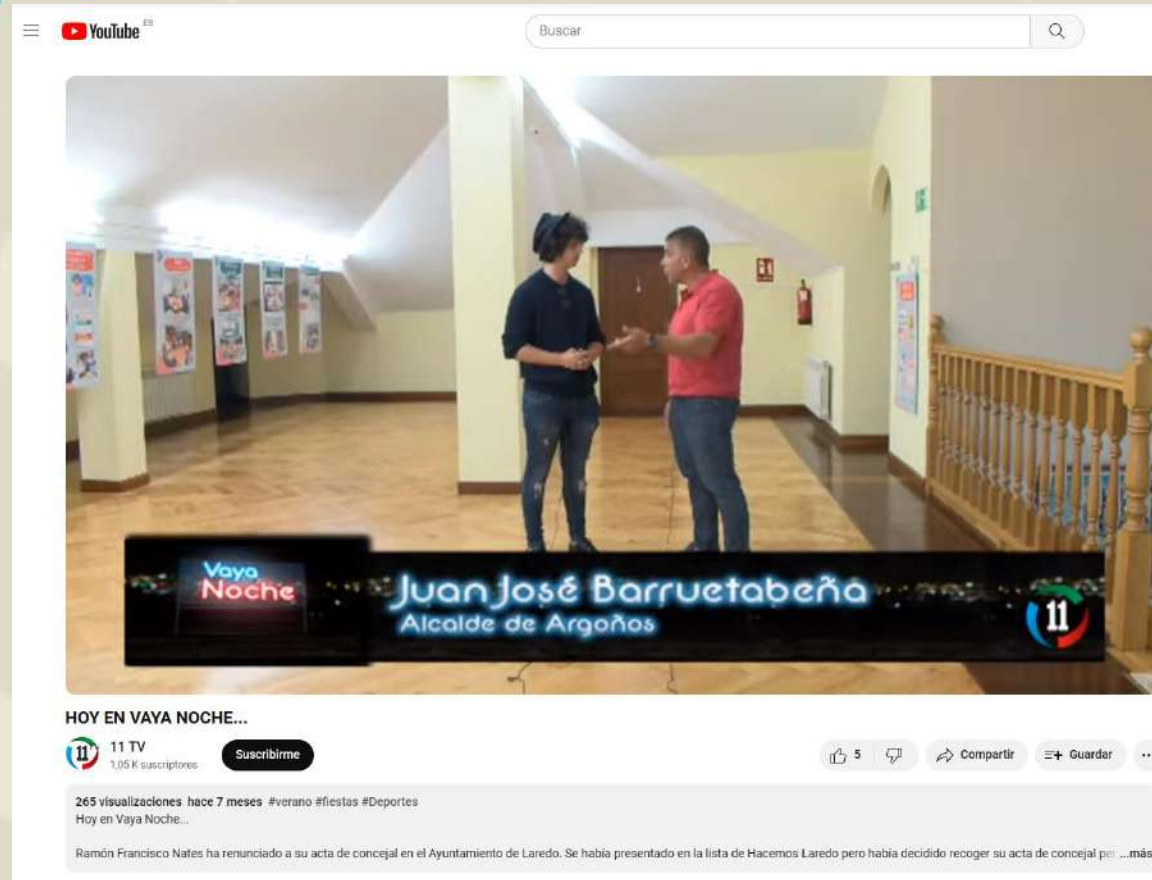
YouTube ES

Buscar

Vaya Noche

Juan José Barruetabeña
Alcalde de Argoños

11

HOY EN VAYA NOCHE...

11 TV
1,05 K suscriptores

Suscribirme

5

Compartir

Guardar

265 visualizaciones hace 7 meses #verano #fiestas #Deportes
Hoy en Vaya Noche...

Ramón Francisco Nates ha renunciado a su acta de concejal en el Ayuntamiento de Laredo. Se había presentado en la lista de Hacemos Laredo pero había decidido recoger su acta de concejal per ...más